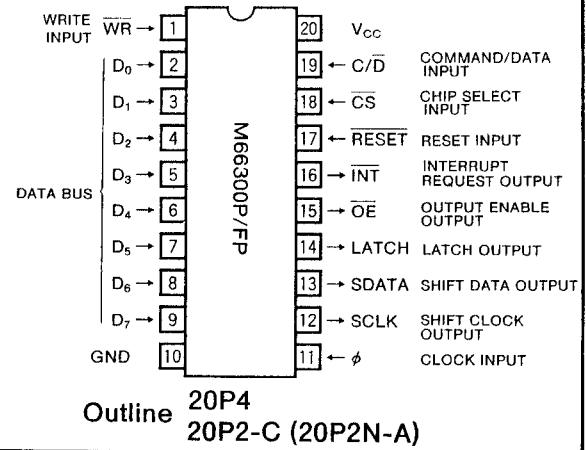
WRITE INPUT $\overline{WR}$ → 1
DATA BUS
$D_0$ → 2
$D_1$ → 3
$D_2$ → 4
$D_3$ → 5
$D_4$ → 6
$D_5$ → 7
$D_6$ → 8
$D_7$ → 9
GND 10

M66300P/FP

20 $V_{CC}$
19 ← C/$\overline{D}$ COMMAND/DATA INPUT
18 ← $\overline{CS}$ CHIP SELECT INPUT
17 ← $\overline{RESET}$ RESET INPUT
16 → $\overline{INT}$ INTERRUPT REQUEST OUTPUT
15 → $\overline{OE}$ OUTPUT ENABLE OUTPUT
14 → LATCH LATCH OUTPUT
13 → SDATA SHIFT DATA OUTPUT
12 → SCLK SHIFT CLOCK OUTPUT
11 ← $\phi$ CLOCK INPUT

Outline 20P4
20P2-C (20P2N-A)